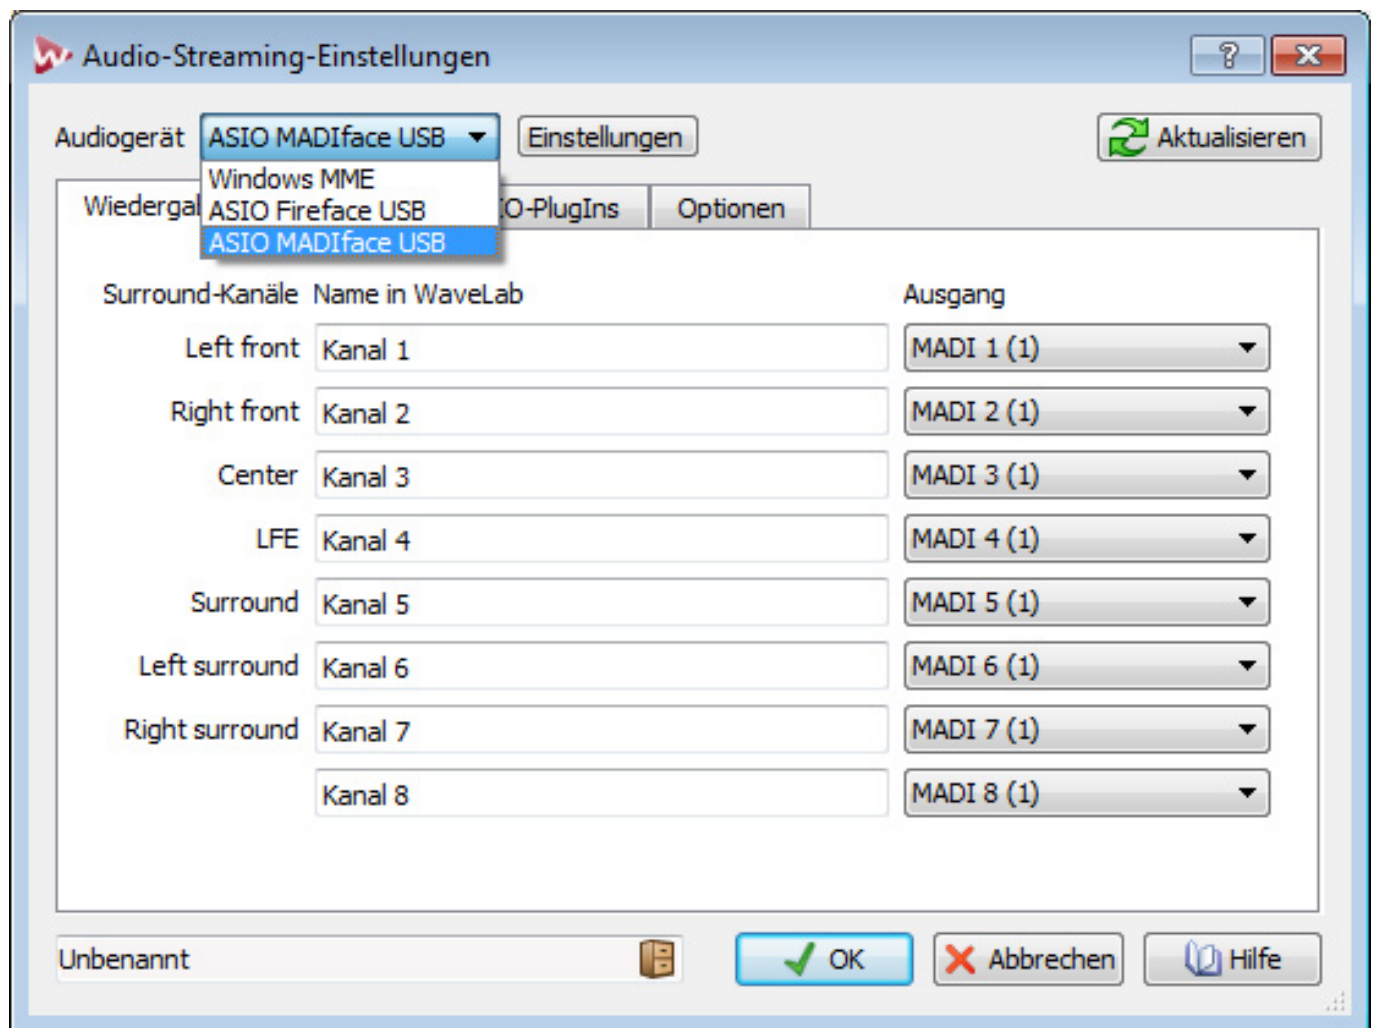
Audio-Streaming-Einstellungen

?

Audiogerät ASIO MADIface USB

Einstellungen

Aktualisieren

Windows MME
ASIO Fireface USB
ASIO MADIface USB

Wiedergal

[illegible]O-PlugIns

Optionen

| Surround-Kanäle | Name in WaveLab | Ausgang |
|---|---|---|
| Left front | Kanal 1 | MADI 1 (1) |
| Right front | Kanal 2 | MADI 2 (1) |
| Center | Kanal 3 | MADI 3 (1) |
| LFE | Kanal 4 | MADI 4 (1) |
| Surround | Kanal 5 | MADI 5 (1) |
| Left surround | Kanal 6 | MADI 6 (1) |
| Right surround | Kanal 7 | MADI 7 (1) |
| | Kanal 8 | MADI 8 (1) |

Unbenannt

OK

Abbrechen

Hilfe